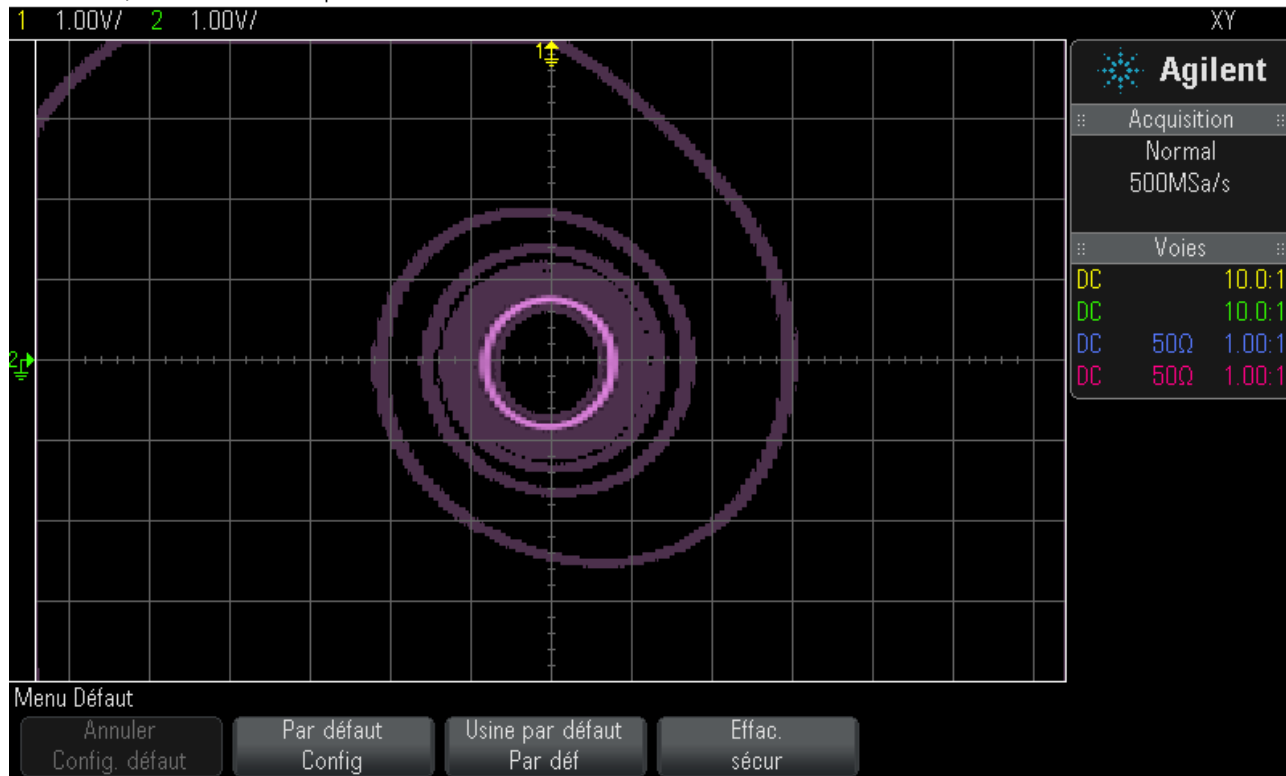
1 1.00V/ 2 1.00V/

XY

Agilent

Acquisition

Normal

500MSa/s

Voies

DC 10.0:1

DC 10.0:1

DC 50Ω 1.00:1

DC 50Ω 1.00:1

Menu Défaut

Annuler
Config. défaut

Par défaut
Config

Usine par défaut
Par déf

Effac.
sécur